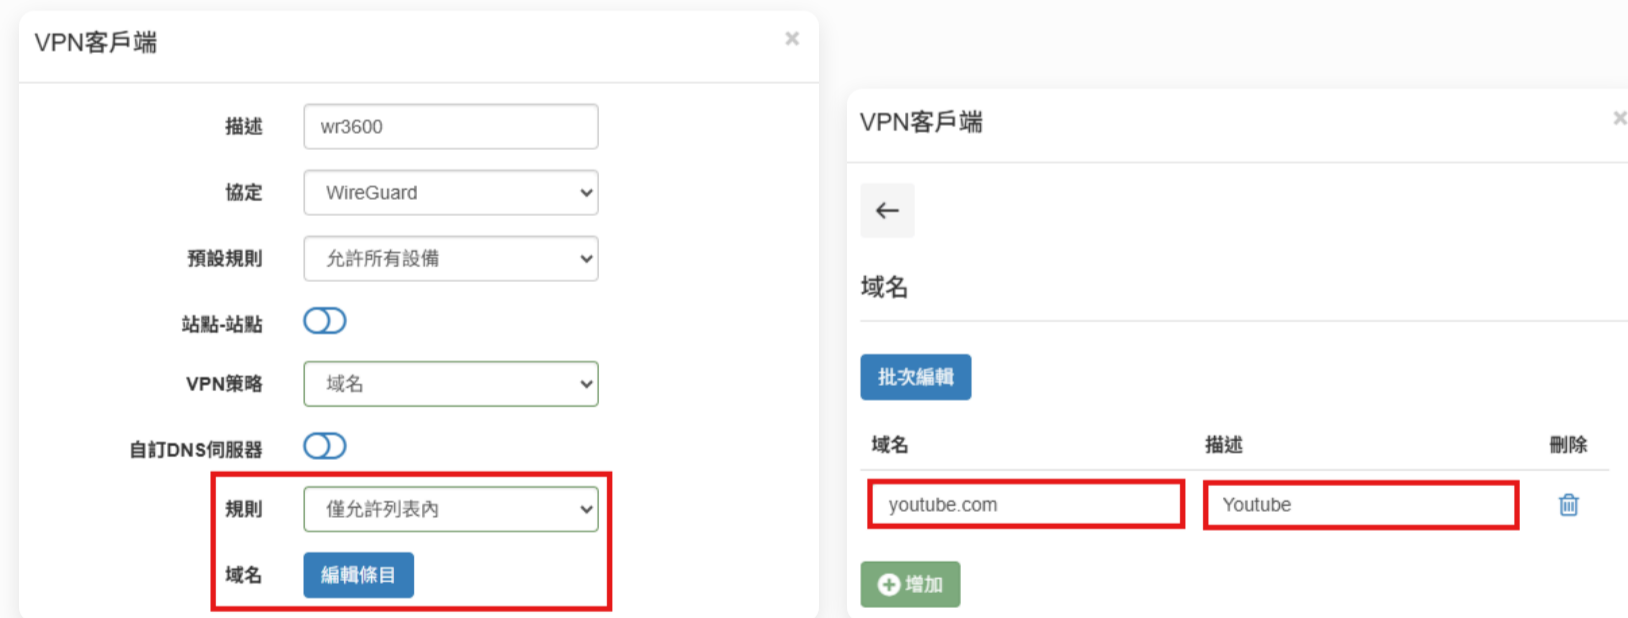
VPN客戶端 ×

描述 wr3600

協定 WireGuard

預設規則 允許所有設備

站點-站點

VPN策略 域名

自訂DNS伺服器

規則 僅允許列表內

域名 編輯條目

VPN客戶端 ×

←

域名

批次編輯

| 域名 | 描述 | 刪除 |
|---|---|---|
| youtube.com | Youtube | |

增加